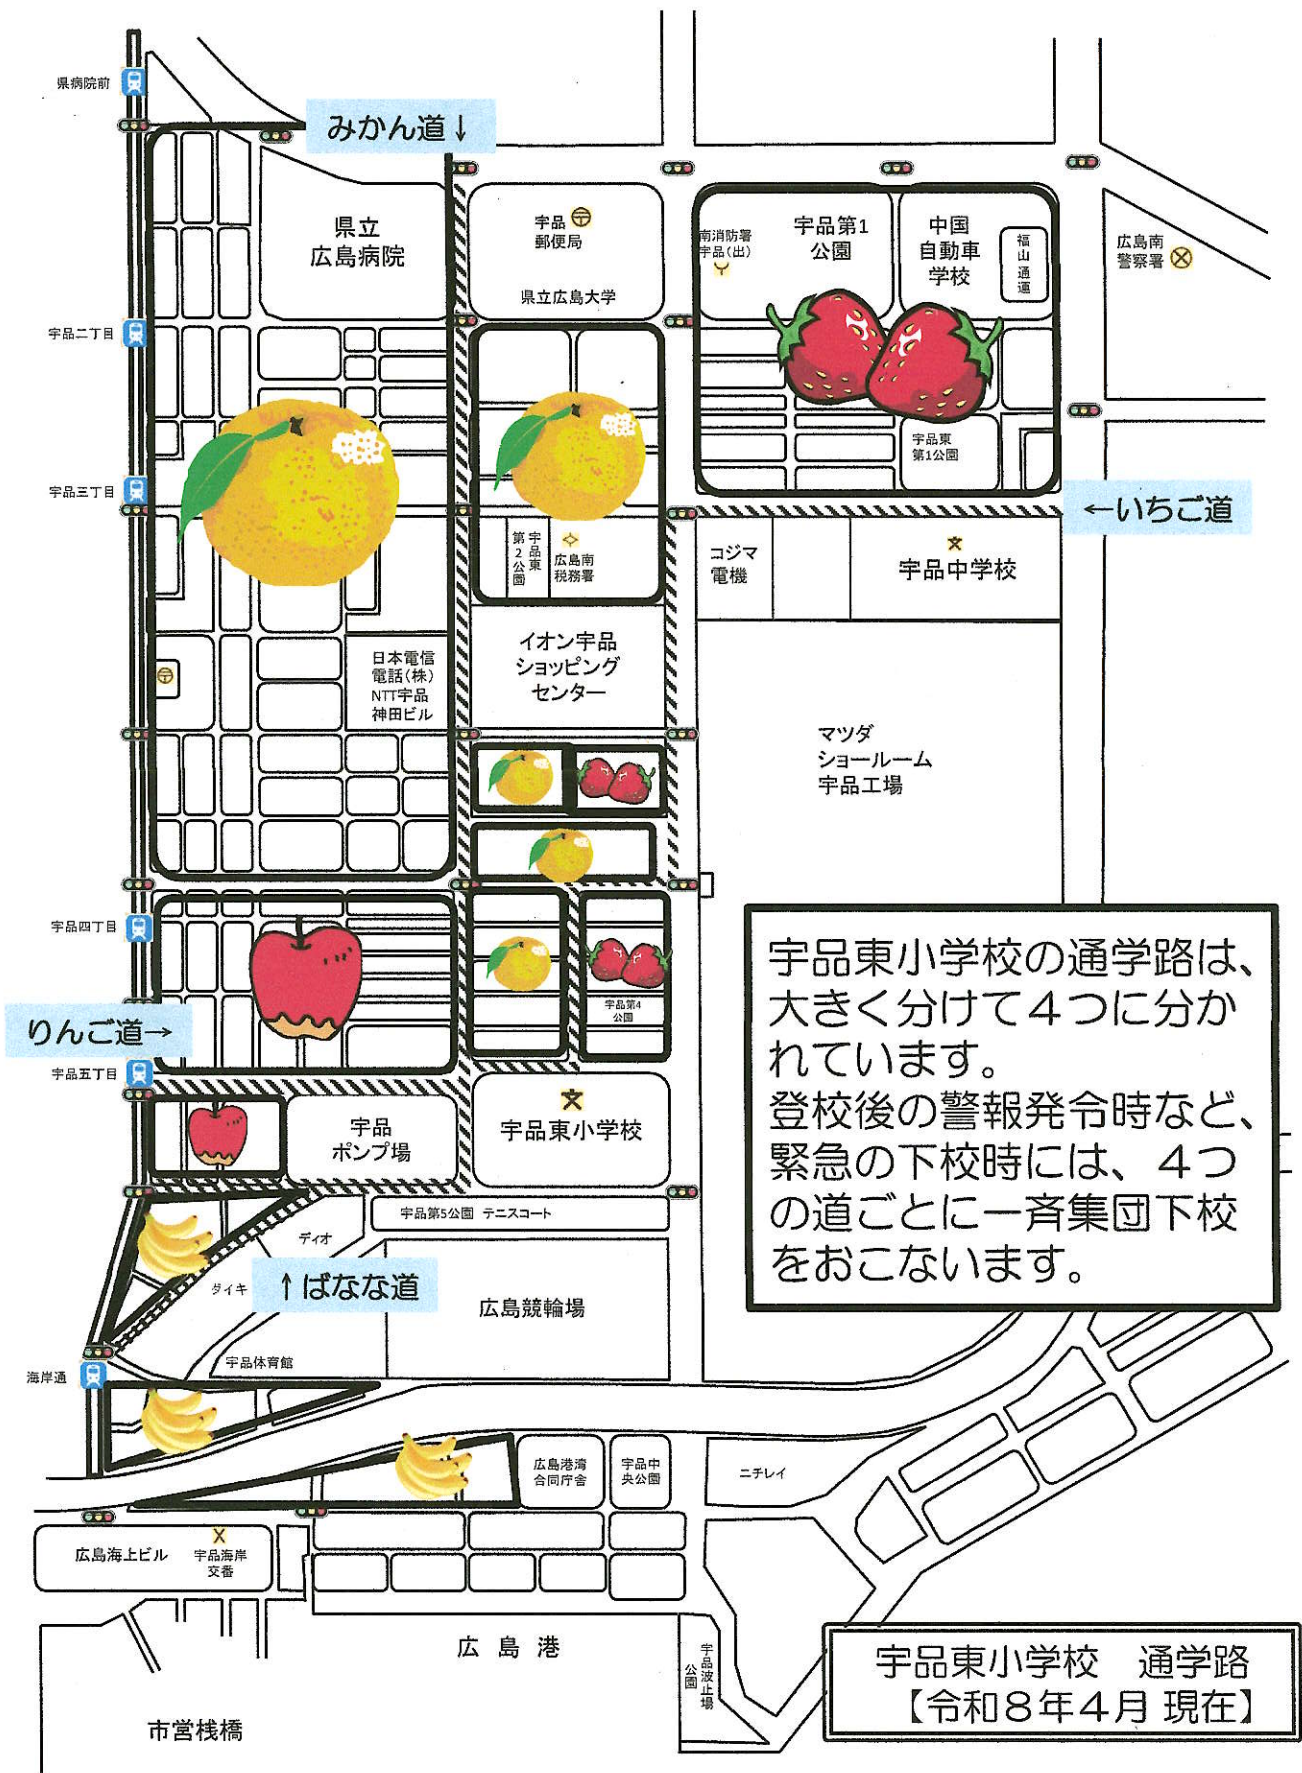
県病院前

みかん道↓

県立
広島病院

宇品
郵便局

県立広島大学

南消防署
宇品(出)

宇品第1
公園

中国
自動車
学校

福山通運

広島南
警察署

宇品二丁目

宇品三丁目

宇品東
第1公園

←いちご道

宇品東
第2公園

広島南
税務署

コジマ
電機

宇品中学校

日本電信
電話(株)
NTT宇品
神田ビル

イオン宇品
ショッピング
センター

マツダ
ショールーム
宇品工場

宇品四丁目

宇品東小学校の通学路は、大きく分けて4つに分かれています。
登校後の警報発令時など、緊急の下校時には、4つの道ごとに一斉集団下校をおこないます。

宇品第4
公園

りんご道→

宇品五丁目

宇品
ポンプ場

宇品東小学校

宇品第5公園 テニスコート

ディオ

ダイキ

↑ばなな道

広島競輪場

宇品体育館

海岸通

広島港湾
合同庁舎

宇品中
央公園

ニチレイ

広島海上ビル

宇品海岸
交番

広 島 港

宇品波止場
公園

市営桟橋

宇品東小学校　通学路
【令和8年4月 現在】